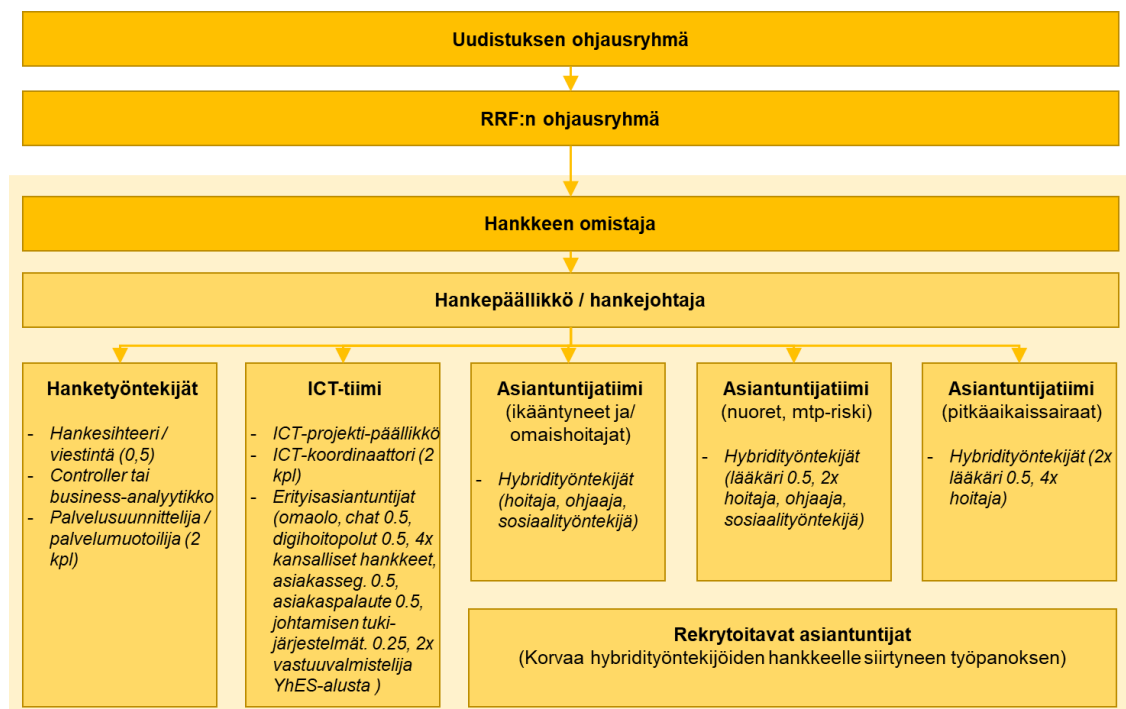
Uudistuksen ohjausryhmä

RRF:n ohjausryhmä

Hankkeen omistaja

Hankepäällikkö / hankejohtaja

Hanketyöntekijät

- Hankesihteeri / viestintä (0,5)
- Controller tai business-analyytikko
- Palvelusuunnittelija / palvelumuotoilija (2 kpl)

ICT-tiimi

- ICT-projekti-päällikkö
- ICT-koordinaattori (2 kpl)
- Erityisasiantuntijat (omaolo, chat 0.5, digihoitopolut 0.5, 4x kansalliset hankkeet, asiakasseg. 0.5, asiakaspalaute 0.5, johtamisen tuki-järjestelmät. 0.25, 2x vastuuvalmistelija YhES-alusta )

Asiantuntijatiimi
(ikääntyneet ja/ omaishoitajat)

- Hybridityöntekijät (hoitaja, ohjaaja, sosiaalityöntekijä)

Asiantuntijatiimi
(nuoret, mtp-riski)

- Hybridityöntekijät (lääkäri 0.5, 2x hoitaja, ohjaaja, sosiaalityöntekijä)

Asiantuntijatiimi
(pitkäaikaissairaat)

- Hybridityöntekijät (2x lääkäri 0.5, 4x hoitaja)

Rekrytoitavat asiantuntijat
(Korvaa hybridityöntekijöiden hankkeelle siirtyneen työpanoksen)